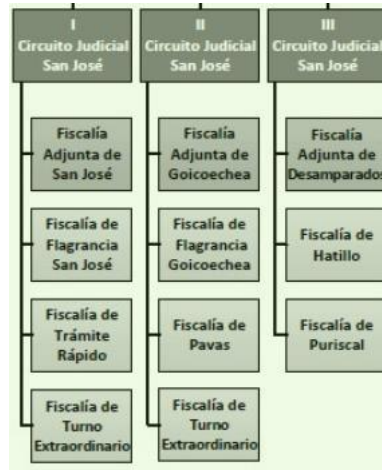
I
Circuito Judicial
San José

Fiscalía
Adjunta de
San José

Fiscalía de
Flagrancia
San José

Fiscalía de
Trámite
Rápido

Fiscalía de
Turno
Extraordinario

II
Circuito Judicial
San José

Fiscalía
Adjunta de
Goicoechea

Fiscalía de
Flagrancia
Goicoechea

Fiscalía de
Pavas

Fiscalía de
Turno
Extraordinario

III
Circuito Judicial
San José

Fiscalía
Adjunta de
Desamparados

Fiscalía de
Hatillo

Fiscalía de
Puriscal